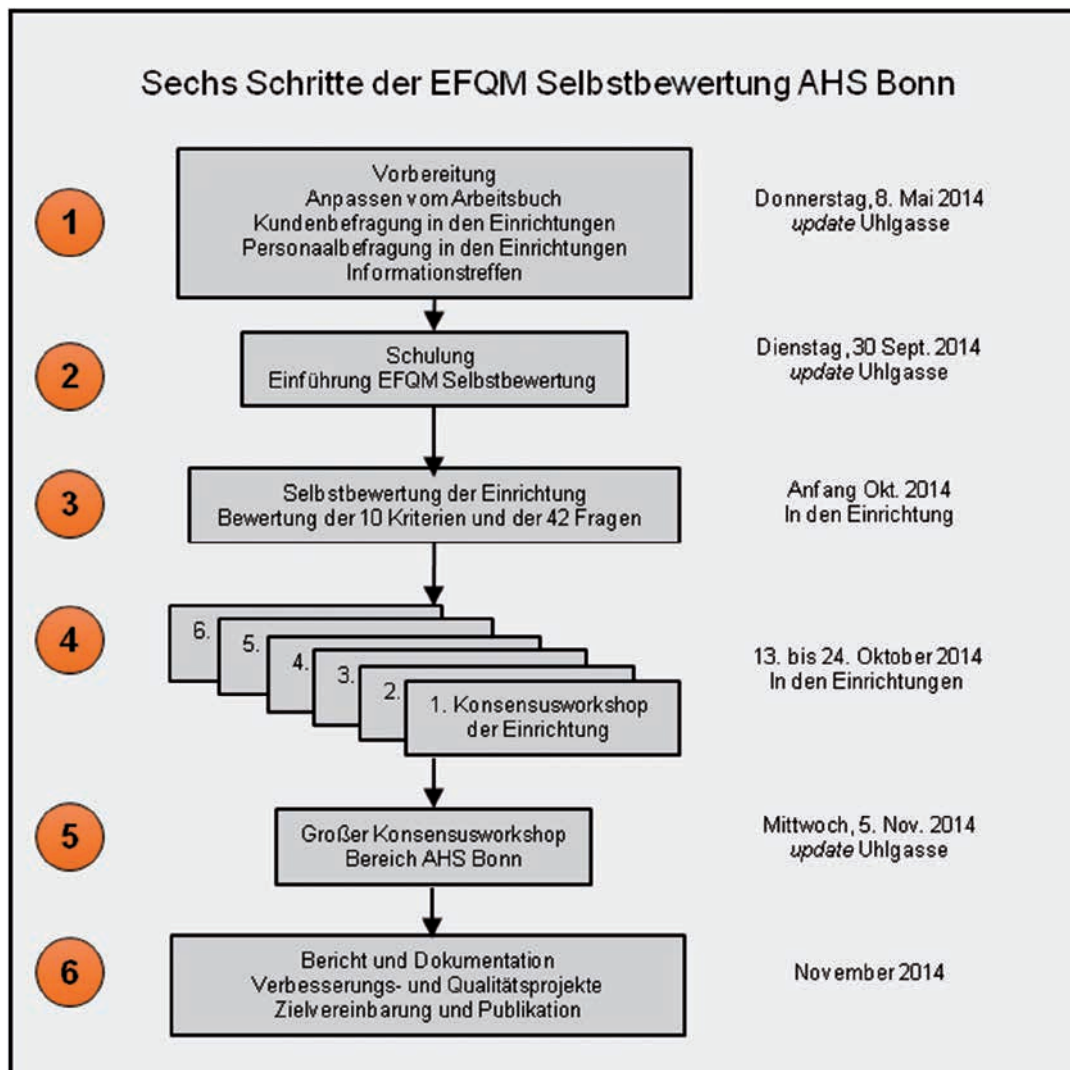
Sechs Schritte der EFQM Selbstbewertung AHS Bonn

1

Vorbereitung
Anpassen vom Arbeitsbuch
Kundenbefragung in den Einrichtungen
Personalbefragung in den Einrichtungen
Informationstreffen

Donnerstag, 8. Mai 2014
*update* Uhlgasse

2

Schulung
Einführung EFQM Selbstbewertung

Dienstag, 30 Sept. 2014
*update* Uhlgasse

3

Selbstbewertung der Einrichtung
Bewertung der 10 Kriterien und der 42 Fragen

Anfang Okt. 2014
In den Einrichtung

4

6.
5.
4.
3.
2.
1. Konsensusworkshop der Einrichtung

13. bis 24. Oktober 2014
In den Einrichtungen

5

Großer Konsensusworkshop
Bereich AHS Bonn

Mittwoch, 5. Nov. 2014
*update* Uhlgasse

6

Bericht und Dokumentation
Verbesserungs- und Qualitätsprojekte
Zielvereinbarung und Publikation

November 2014